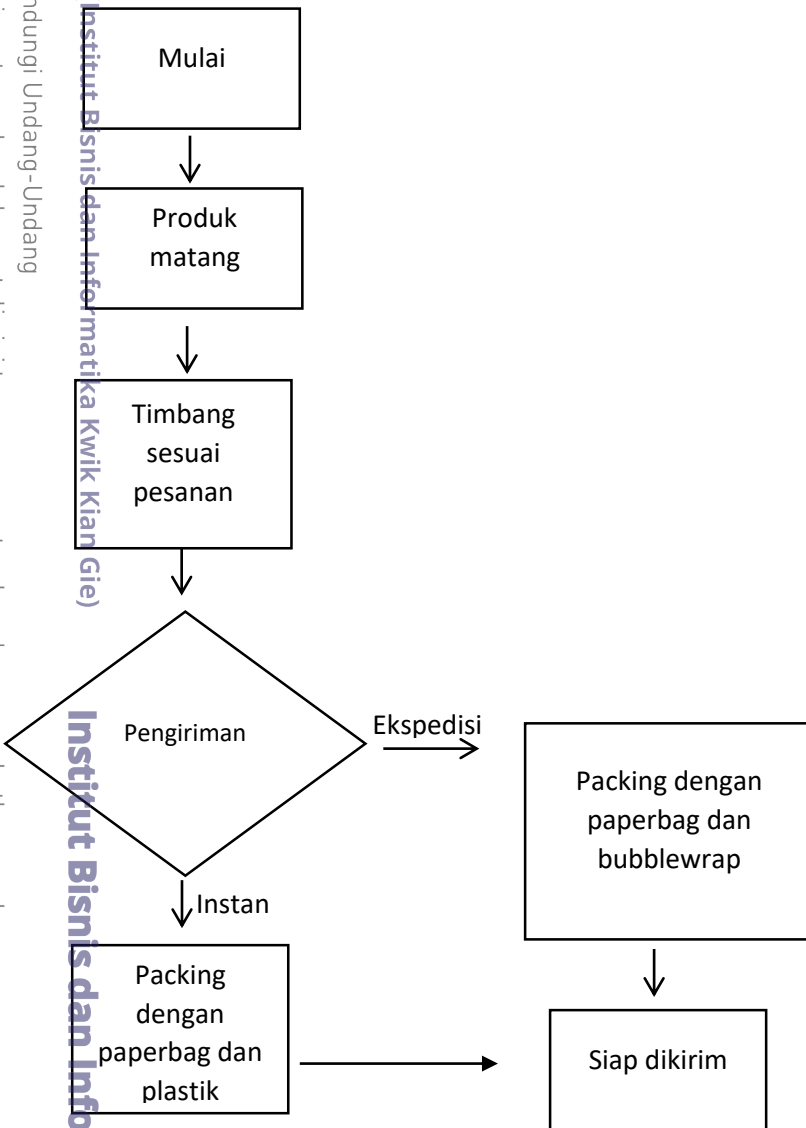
ndungi Undang-Undang

Institut Bisnis dan Informatika Kwik Kian Gie)

Institut Bisnis dan Info

Mulai

Produk matang

Timbang sesuai pesanan

Pengiriman

Ekspedisi

Packing dengan paperbag dan bubblewrap

Instan

Packing dengan paperbag dan plastik

Siap dikirim